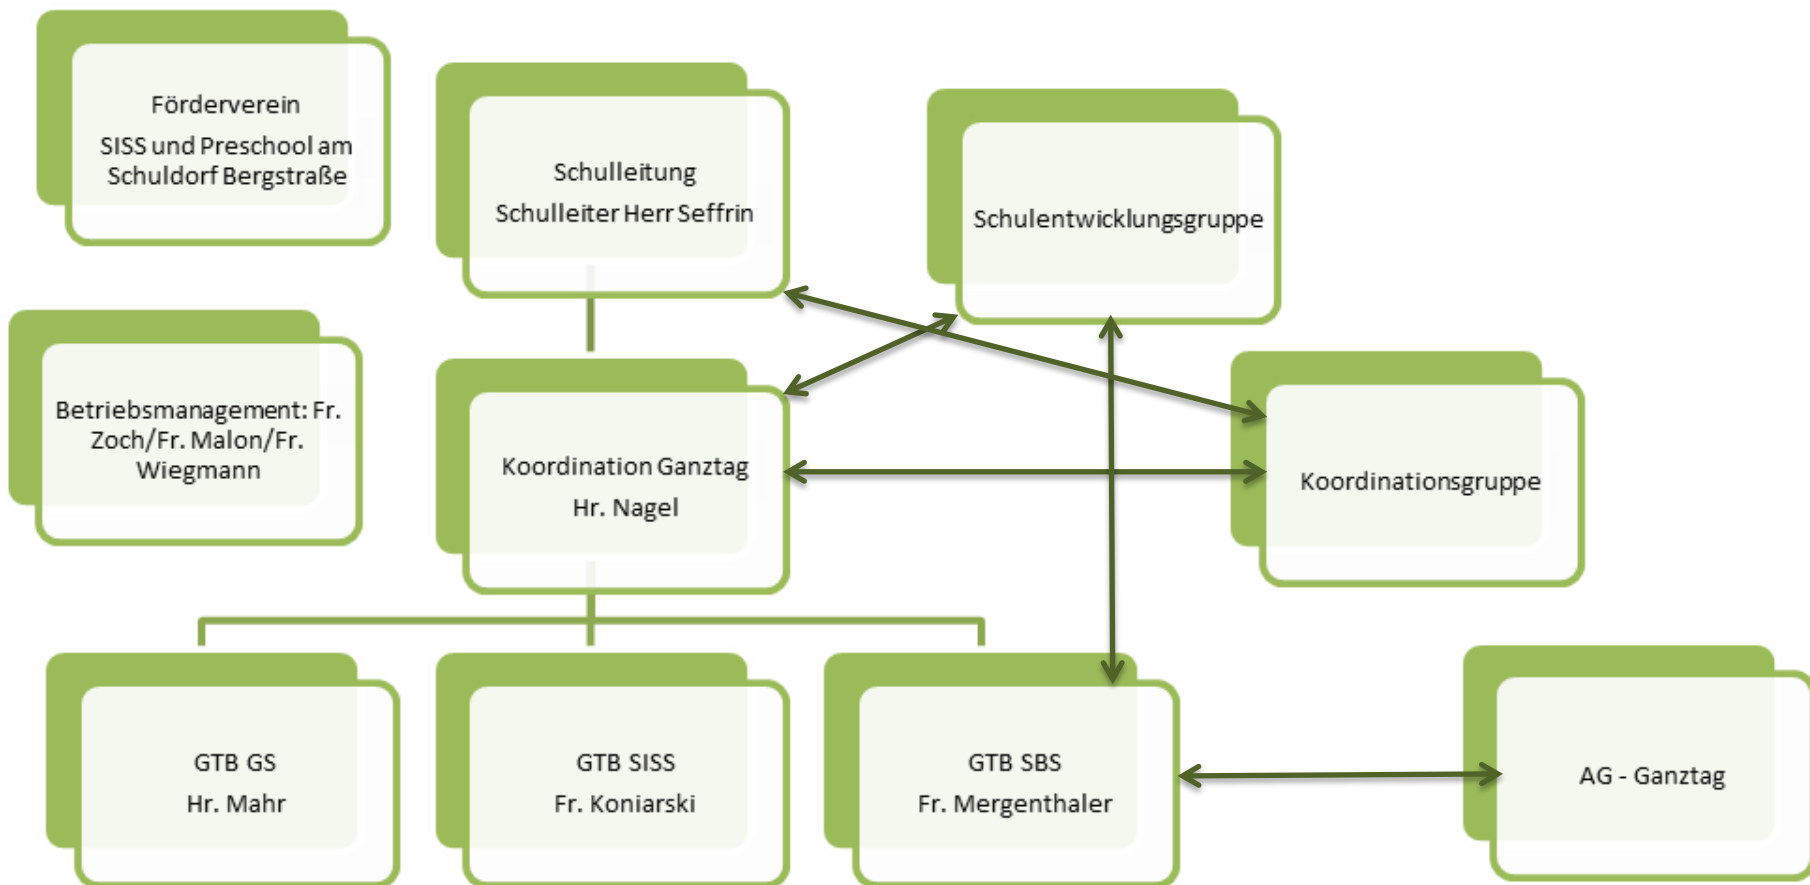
Förderverein

SISS und Preschool am Schuldorf Bergstraße

Schulleitung

Schulleiter Herr Seffrin

Schulentwicklungsgruppe

Betriebsmanagement: Fr. Zoch/Fr. Malon/Fr. Wiegmann

Koordination Ganztag

Hr. Nagel

Koordinationsgruppe

GTB GS

Hr. Mahr

GTB SISS

Fr. Koniarski

GTB SBS

Fr. Mergenthaler

AG - Ganztag